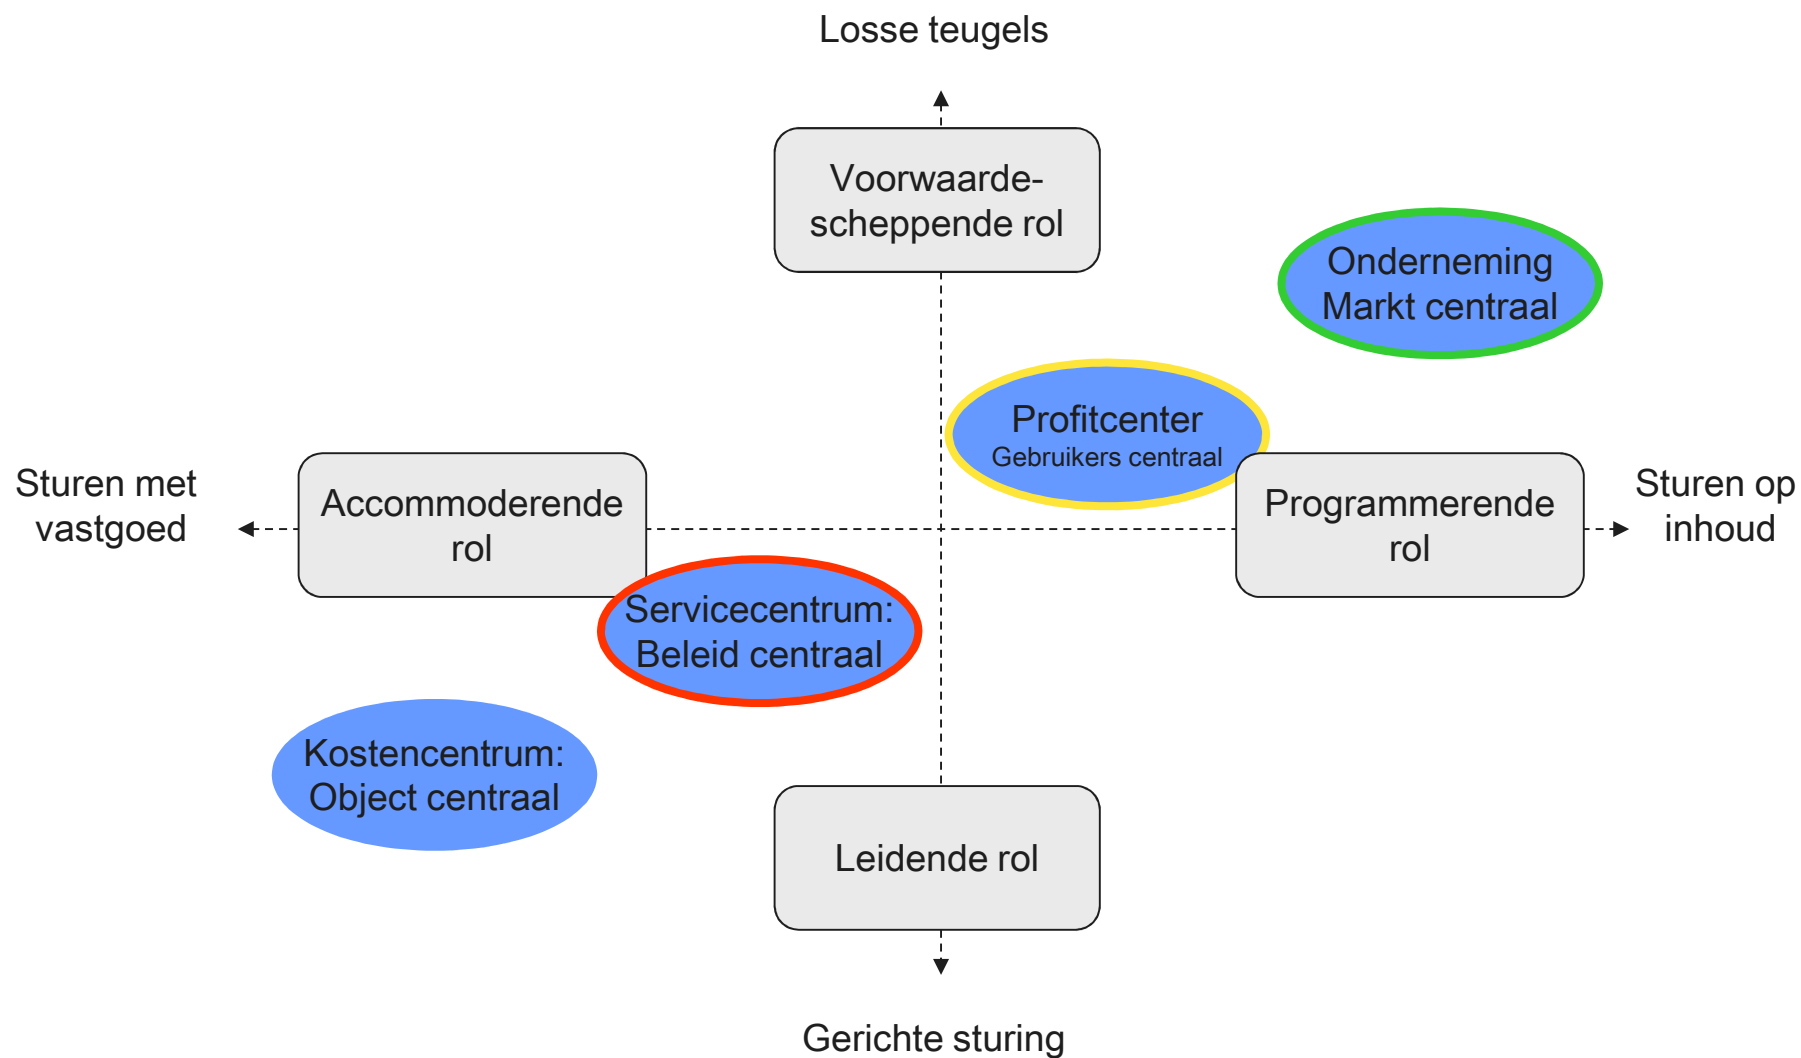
Losse teugels

Voorwaarde-scheppende rol

Onderneming
Markt centraal

Profitcenter
Gebruikers centraal

Sturen met vastgoed

Accommoderende rol

Programmerende rol

Sturen op inhoud

Servicecentrum:
Beleid centraal

Kostencentrum:
Object centraal

Leidende rol

Gerichte sturing